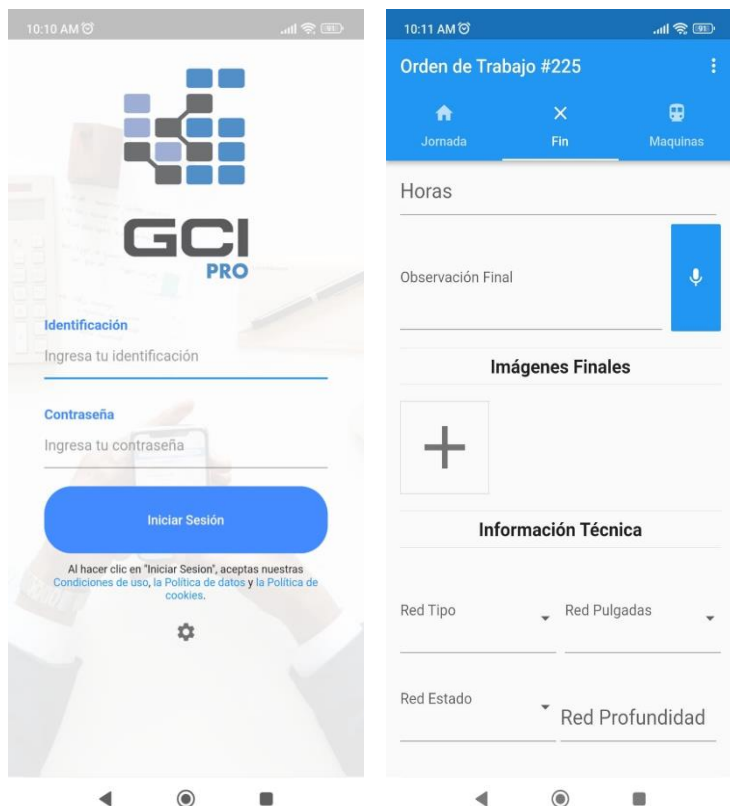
10:10 AM

GCI
PRO

Identificación
Ingresa tu identificación

Contraseña
Ingresa tu contraseña

Iniciar Sesión

Al hacer clic en "Iniciar Sesion", aceptas nuestras Condiciones de uso, la Política de datos y la Política de cookies.

10:11 AM

Orden de Trabajo #225

Jornada
Fin
Maquinas

Horas

Observación Final

Imágenes Finales

Información Técnica

Red Tipo
Red Pulgadas

Red Estado
Red Profundidad